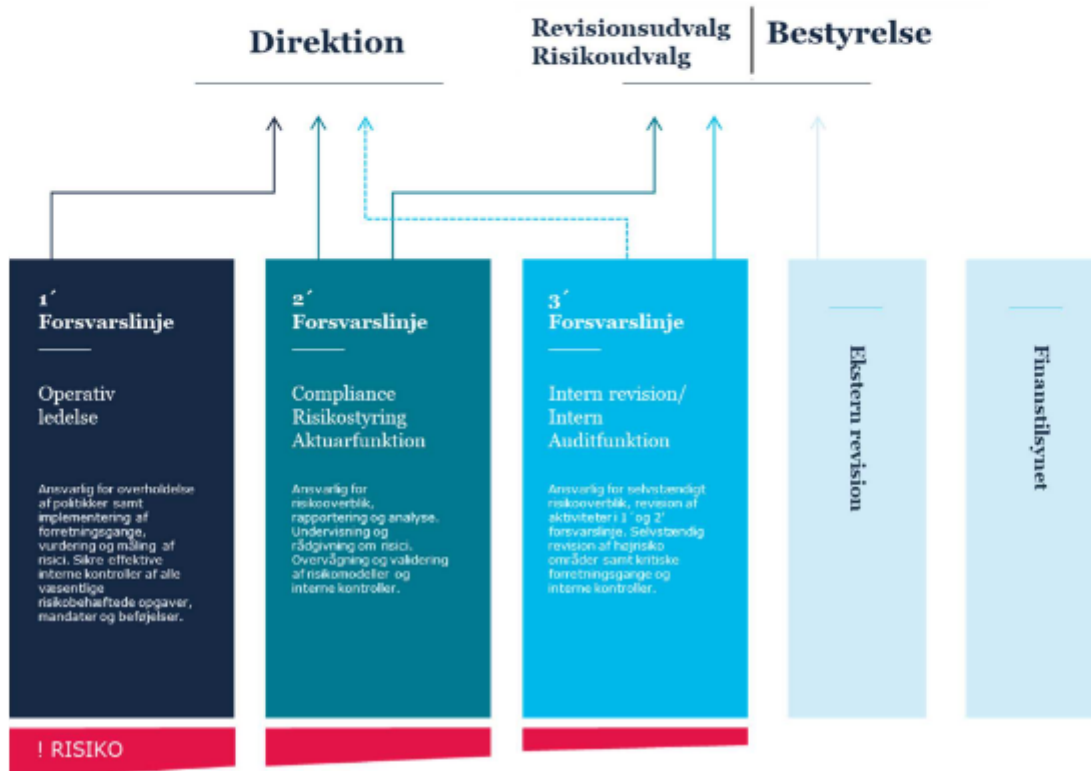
Direktion

Revisionsudvalg
Risikoudvalg

Bestyrelse

1´
Forsvarslinje

Operativ ledelse

Ansvarlig for overholdelse af politikker samt implementering af forretningsgange, vurdering og måling af risici. Sikre effektive interne kontroller af alle væsentlige risikobehæftede opgaver, mandater og beføjelser.

2´
Forsvarslinje

Compliance
Risikostyring
Aktuarfunktion

Ansvarlig for risikooverblik, rapportering og analyse. Undervisning og rådgivning om risici. Overvågning og validering af risikomodeller og interne kontroller.

3´
Forsvarslinje

Intern revision/
Intern
Auditfunktion

Ansvarlig for selvstændigt risikooverblik, revision af aktiviteter i 1´og 2´ forsvarslinje. Selvstændig revision af højrisiko områder samt kritiske forretningsgange og interne kontroller.

Ekstern revision

Finanstilsynet

! RISIKO